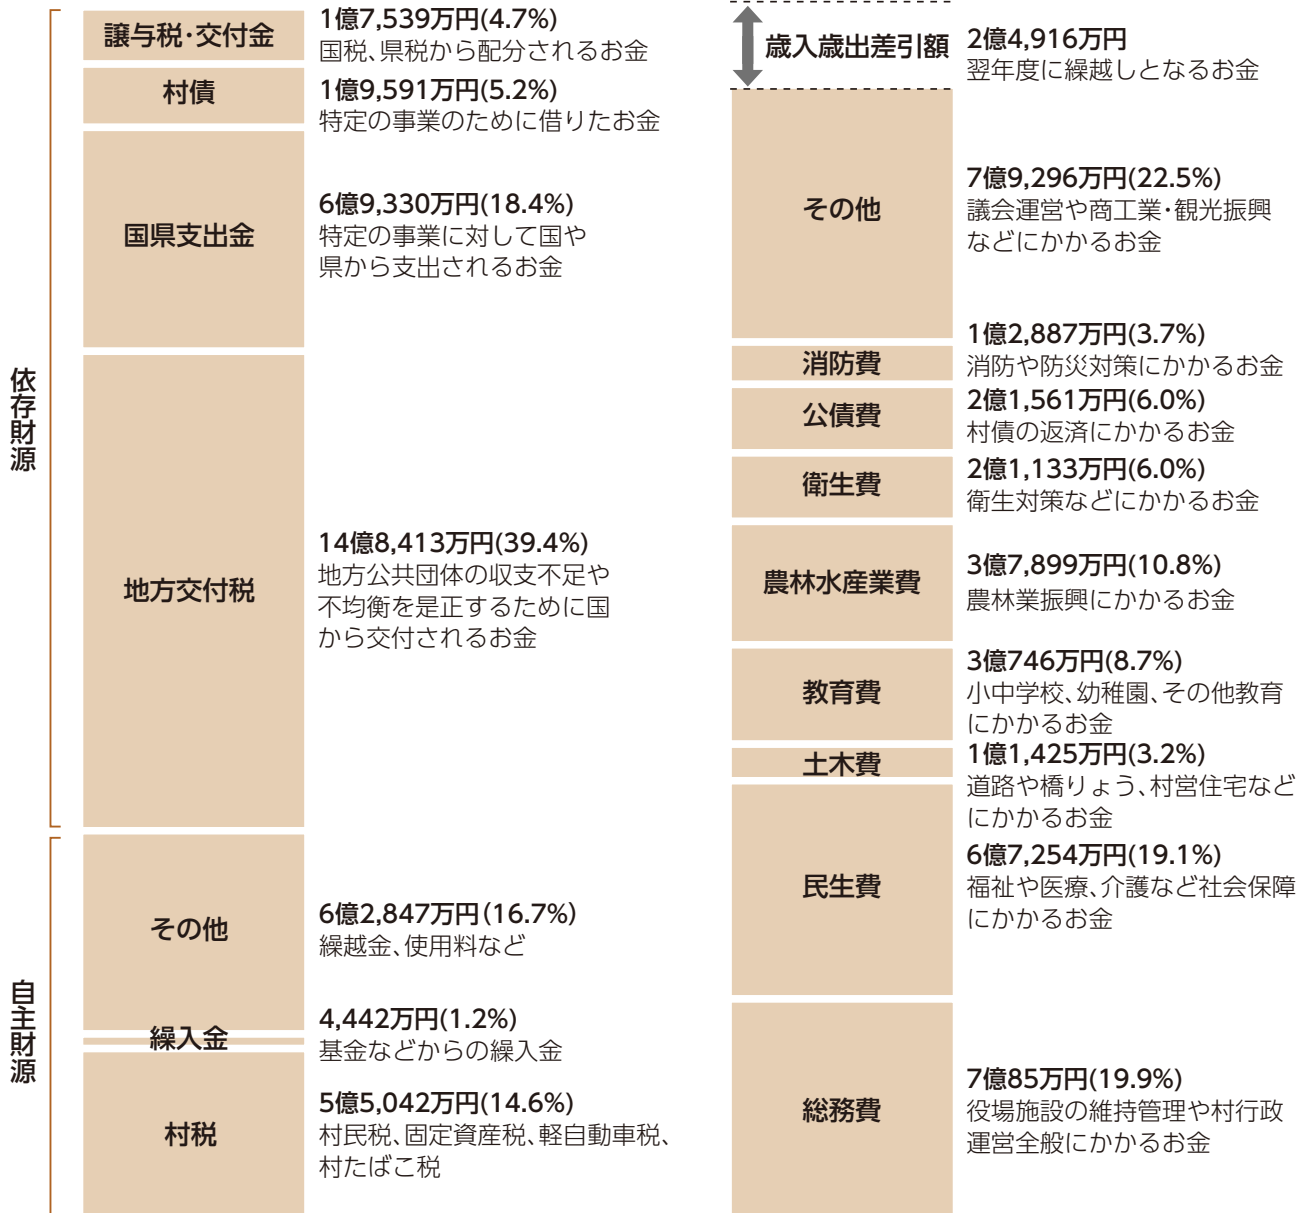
依存財源

譲与税・交付金
1億7,539万円(4.7%)
国税、県税から配分されるお金

村債
1億9,591万円(5.2%)
特定の事業のために借りたお金

国県支出金
6億9,330万円(18.4%)
特定の事業に対して国や県から支出されるお金

地方交付税
14億8,413万円(39.4%)
地方公共団体の収支不足や不均衡を是正するために国から交付されるお金

自主財源

その他
6億2,847万円(16.7%)
繰越金、使用料など

繰入金
4,442万円(1.2%)
基金などからの繰入金

村税
5億5,042万円(14.6%)
村民税、固定資産税、軽自動車税、村たばこ税

歳入歳出差引額
2億4,916万円
翌年度に繰越しとなるお金

その他
7億9,296万円(22.5%)
議会運営や商工業・観光振興などにかかるお金

消防費
1億2,887万円(3.7%)
消防や防災対策にかかるお金

公債費
2億1,561万円(6.0%)
村債の返済にかかるお金

衛生費
2億1,133万円(6.0%)
衛生対策などにかかるお金

農林水産業費
3億7,899万円(10.8%)
農林業振興にかかるお金

教育費
3億746万円(8.7%)
小中学校、幼稚園、その他教育にかかるお金

土木費
1億1,425万円(3.2%)
道路や橋りょう、村営住宅などにかかるお金

民生費
6億7,254万円(19.1%)
福祉や医療、介護など社会保障にかかるお金

総務費
7億85万円(19.9%)
役場施設の維持管理や村行政運営全般にかかるお金